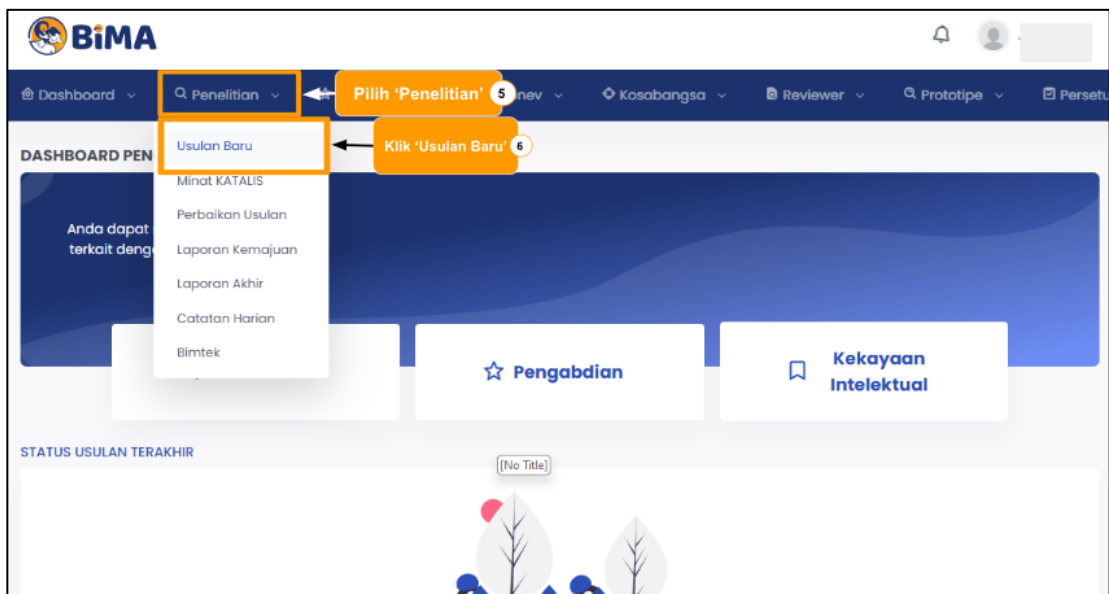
BiMA

Dashboard ⌄ Penelitian ⌄ Pilih 'Penelitian' 5 nev ⌄ Kosabangsa ⌄ Reviewer ⌄ Prototipe ⌄ Persetu

Usulan Baru Klik 'Usulan Baru' 6

DASHBOARD PEN

Minat KATALIS

Perbaikan Usulan

Anda dapat
terkait deng

Laporan Kemajuan

Laporan Akhir

Catatan Harian

Bimtek

Pengabdian

Kekayaan Intelektual

STATUS USULAN TERAKHIR

[No Title]